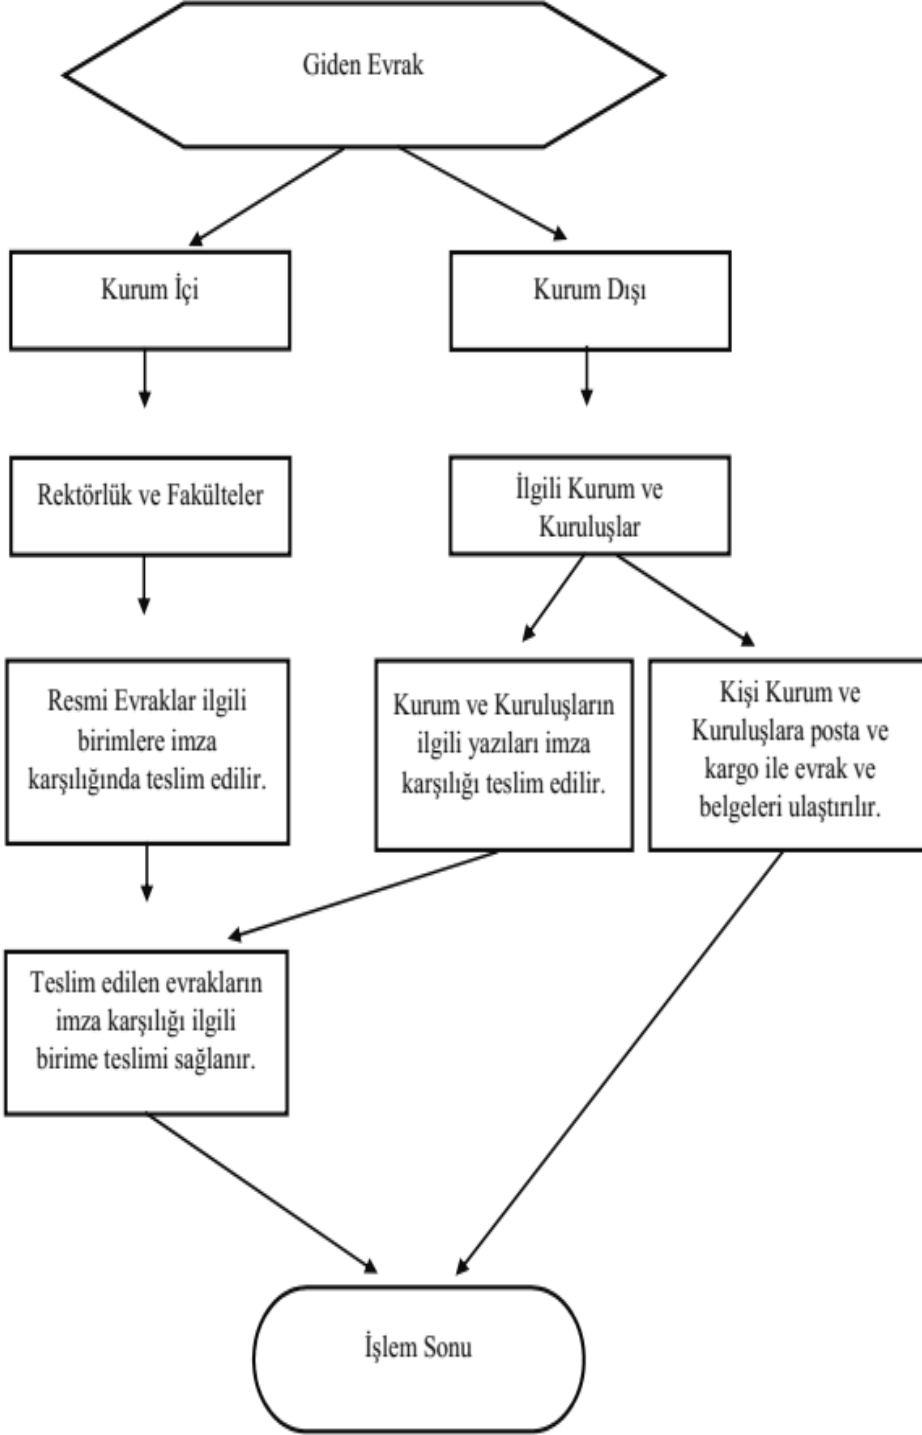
Giden Evrak

Kurum İçi

Kurum Dışı

Rektörlük ve Fakülteler

İlgili Kurum ve Kuruluşlar

Resmi Evraklar ilgili birimlere imza karşılığında teslim edilir.

Kurum ve Kuruluşların ilgili yazıları imza karşılığı teslim edilir.

Kişi Kurum ve Kuruluşlara posta ve kargo ile evrak ve belgeleri ulaştırılır.

Teslim edilen evrakların imza karşılığı ilgili birime teslimi sağlanır.

İşlem Sonu